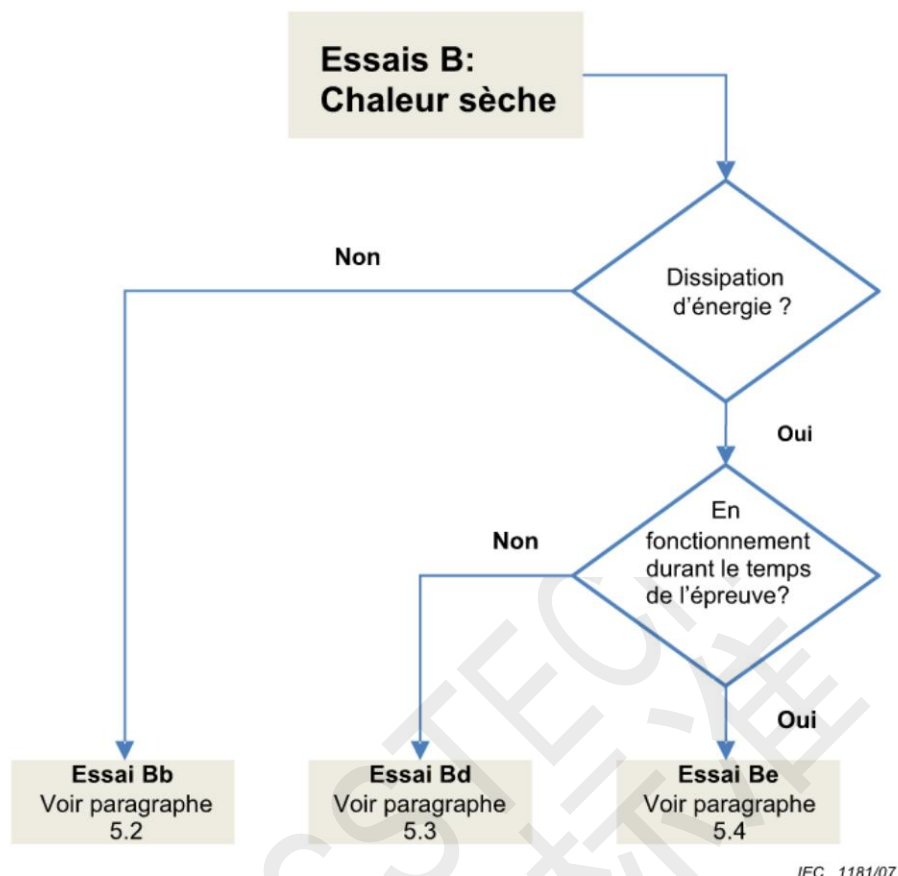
Essais B:
Chaleur sèche

Dissipation d'énergie ?

Non

Oui

En fonctionnement durant le temps de l'épreuve?

Non

Oui

Essai Bb
Voir paragraphe 5.2

Essai Bd
Voir paragraphe 5.3

Essai Be
Voir paragraphe 5.4

CSTEC 标准

IEC 1181/07